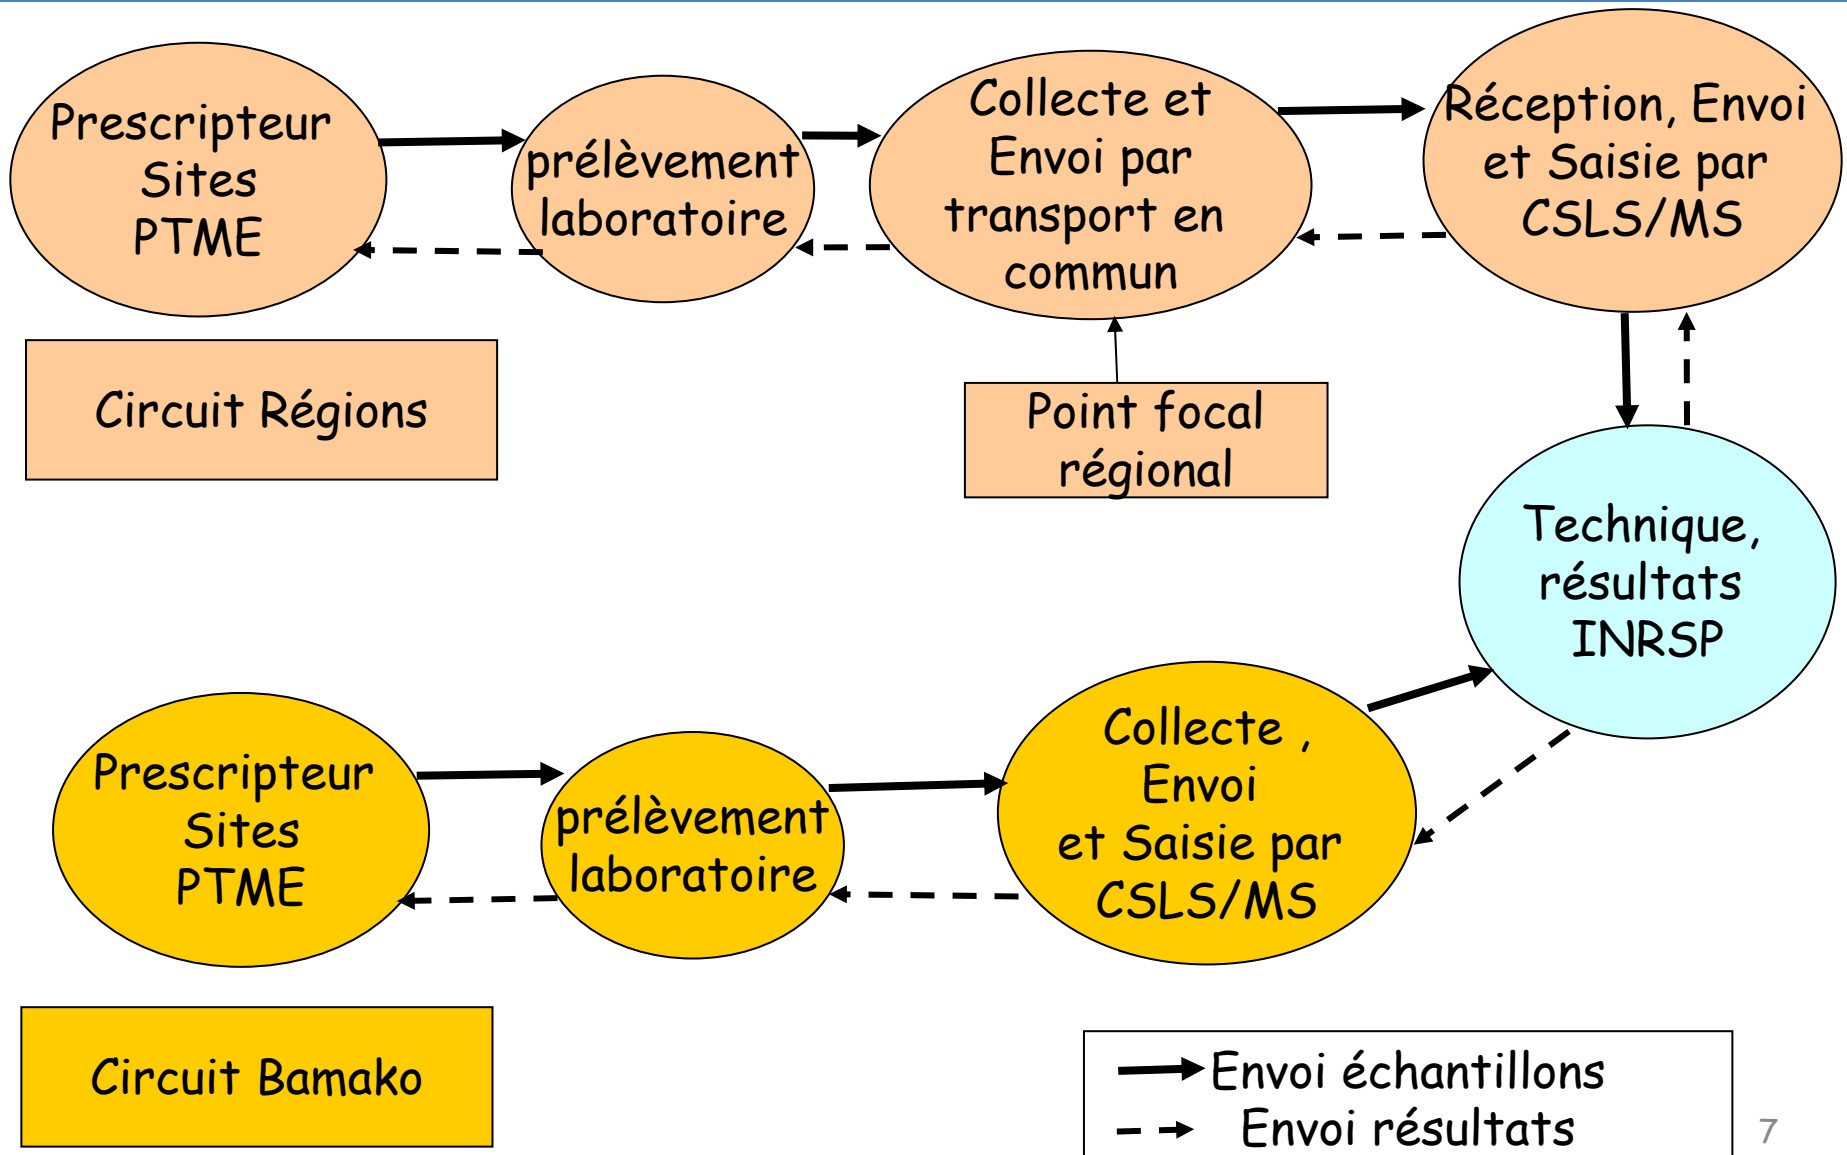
Prescripteur Sites PTME

prélèvement laboratoire

Collecte et Envoi par transport en commun

Réception, Envoi et Saisie par CSLS/MS

Circuit Régions

Point focal régional

Technique, résultats INRSP

Prescripteur Sites PTME

prélèvement laboratoire

Collecte , Envoi et Saisie par CSLS/MS

Circuit Bamako

Envoi échantillons
Envoi résultats

7